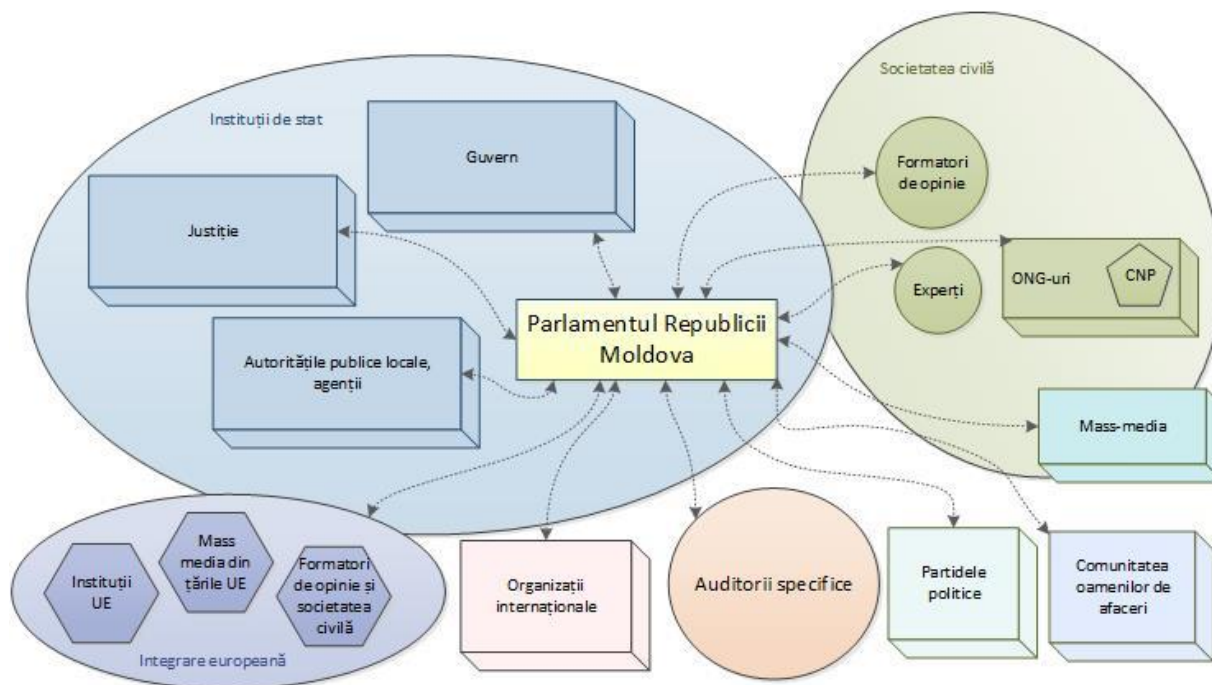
Societatea civilă

Instituții de stat

Guvern

Formatori de opinie

Justiție

Experți

ONG-uri

CNP

Parlamentul Republicii Moldova

Autoritățile publice locale, agenții

Mass-media

Instituții UE

Mass media din țările UE

Formatori de opinie și societatea civilă

Integrare europeană

Organizații internaționale

Auditorii specifice

Partidele politice

Comunitatea oamenilor de afaceri